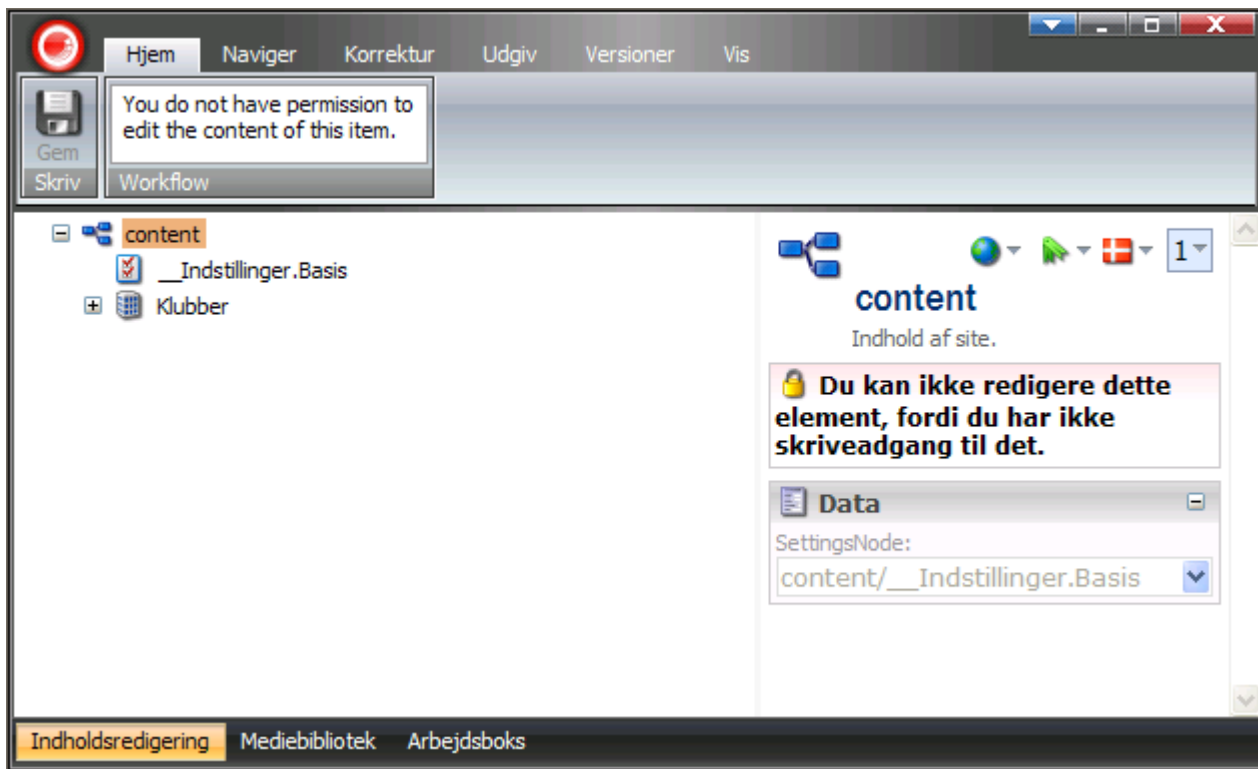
Hjem Naviger Korrektur Udgiv Versioner Vis

Gem
Skriv

You do not have permission to edit the content of this item.
Workflow

content
__Indstillinger.Basis
Klubber

1

content
Indhold af site.

Du kan ikke redigere dette element, fordi du har ikke skriveadgang til det.

Data
SettingsNode:
content/__Indstillinger.Basis

Indholdsredigering Mediebibliotek Arbejdsboks